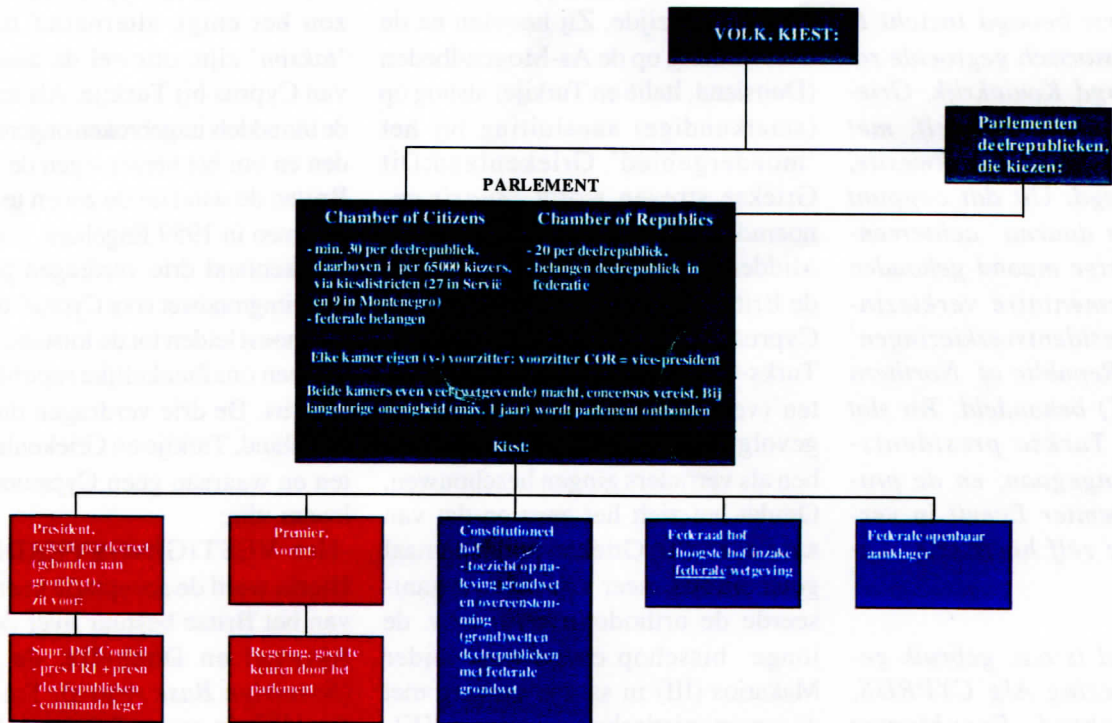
VOLK, KIEST:

Parlementen deelrepublieken, die kiezen:

PARLEMENT

Chamber of Citizens

- min. 30 per deelrepubliek, daarboven 1 per 65000 kiezers, via kiesdistricten (27 in Servië en 9 in Montenegro)
- federale belangen

Chamber of Republics

- 20 per deelrepubliek,
- belangen deelrepubliek in federatie

Elke kamer eigen (v-) voorzitter: voorzitter COR = vice-president

Beide kamers even veel (wetgevende) macht, concensus vereist. Bij langdurige onenigheid (max. 1 jaar) wordt parlement ontbonden

Kiest:

President, regeert per decreet (gebonden aan grondwet), zit voor:

Supr. Def. Council
- pres FRJ + presn deelrepublieken
- commando leger

Premier, vormt:

Regering, goed te keuren door het parlement

Constitutioneel hof
- toezicht op naleving grondwet en overeenstemming (grond)wetten deelrepublieken met federale grondwet

Federaal hof
- hoogste hof inzake federale wetgeving

Federale openbaar aanklager